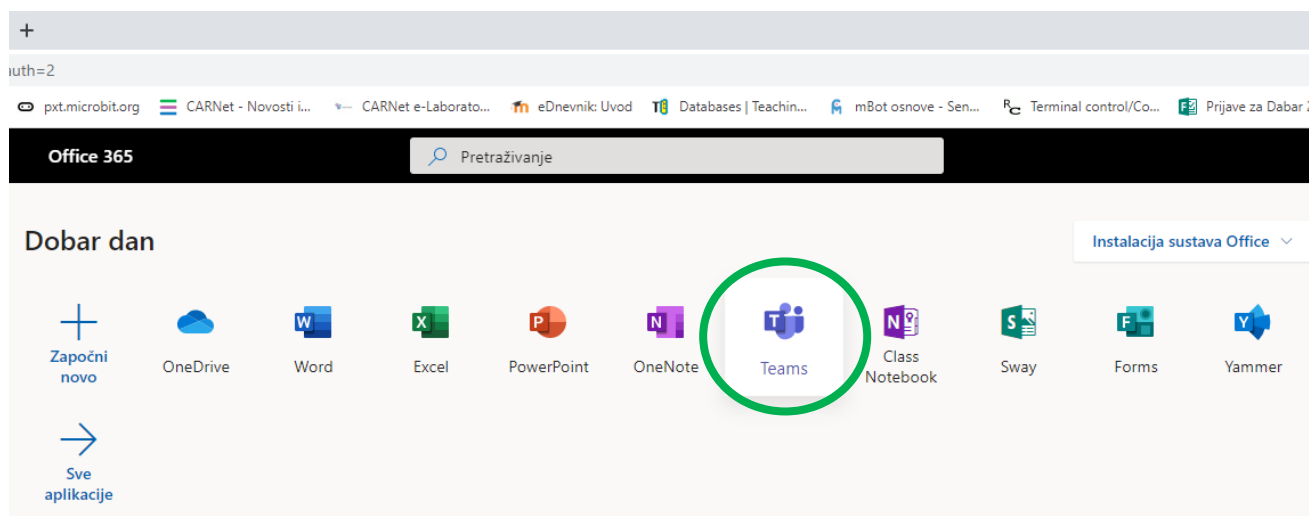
+

uth=2

pxt.microbit.org CARNet - Novosti i... CARNet e-Laborato... eDnevnik: Uvod Databases | Teachin... mBot osnove - Sen... Terminal control/Co... Prijave za Dabar 2

Office 365

Pretraživanje

Dobar dan

Instalacija sustava Office

Započni novo

OneDrive

Word

Excel

PowerPoint

OneNote

Teams

Class Notebook

Sway

Forms

Yammer

Sve aplikacije